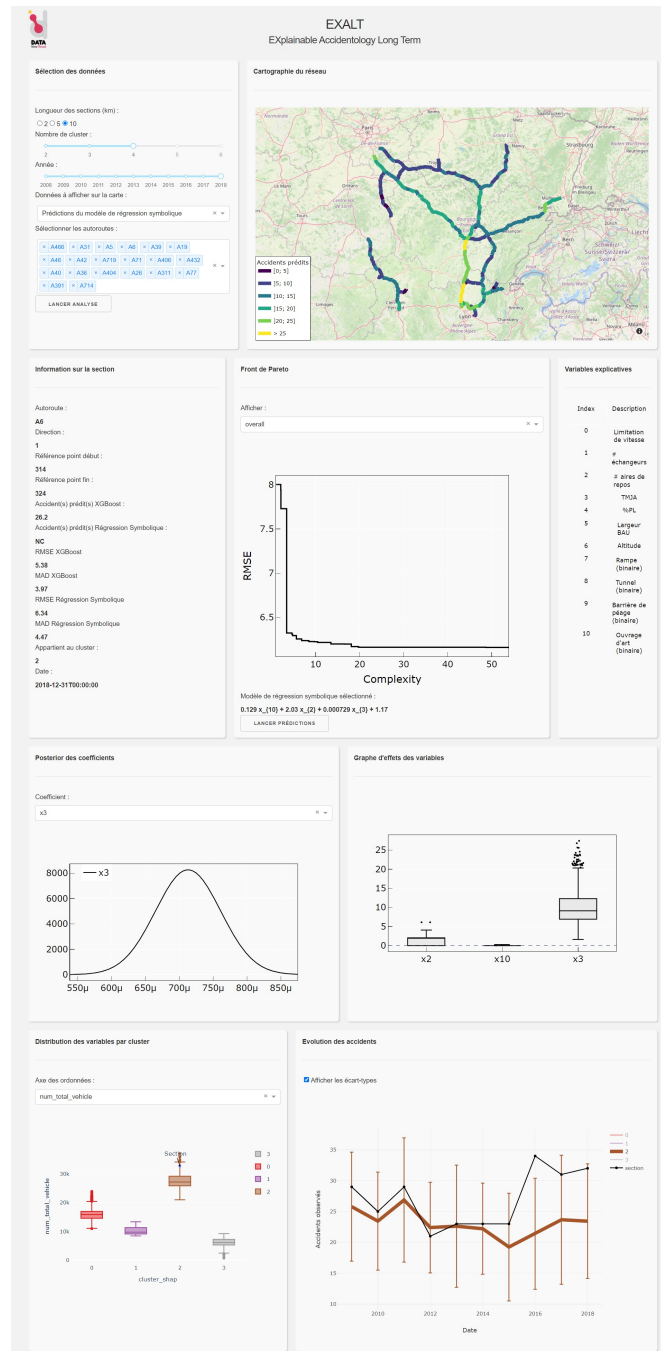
DATA

EXALT
EXplainable Accidentology Long Term

Sélection des données

Longueur des sections (km) :
2 5 10
Nombre de cluster :
2 3 4 5 6
Année :
2008 2009 2010 2011 2012 2013 2014 2015 2016 2017 2018
Données à afficher sur la carte :
Prédictions du modèle de régression symbolique
Sélectionner les autoroutes :
× A466 × A31 × A5 × A6 × A39 × A19 × A46 × A42 × A719 × A71 × A406 × A432 × A40 × A36 × A404 × A26 × A311 × A77 × A391 × A714
LANCER ANALYSE

Cartographie du réseau

Paris
Strasbourg
Lyon
Accidents prédits
[0; 5]
[5; 10]
[10; 15]
[15; 20]
[20; 25]
> 25

Information sur la section

Autoroute :
A6
Direction :
1
Référence point début :
314
Référence point fin :
324
Accident(s) prédit(s) XGBoost :
26.2
Accident(s) prédit(s) Régression Symbolique :
NC
RMSE XGBoost
5.38
MAD XGBoost
3.97
RMSE Régression Symbolique
6.34
MAD Régression Symbolique
4.47
Appartient au cluster :
2
Date :
2018-12-31T00:00:00

Front de Pareto

Afficher :
overall

8
7.5
7
6.5
RMSE
10 20 30 40 50
Complexity

Modèle de régression symbolique sélectionné :
0.129 x_{10} + 2.03 x_{2} + 0.000729 x_{3} + 1.17
LANCER PRÉDICTIONS

Variables explicatives

| Index | Description |
|---|---|
| 0 | Limitation de vitesse |
| 1 | # échangeurs |
| 2 | # aires de repos |
| 3 | TMJA |
| 4 | %PL |
| 5 | Largeur BAU |
| 6 | Altitude |
| 7 | Rampe (binaire) |
| 8 | Tunnel (binaire) |
| 9 | Barrière de péage (binaire) |
| 10 | Ouvrage d'art (binaire) |

Posterior des coefficients

Coefficient :
x3

x3
8000
6000
4000
2000
0
550μ 600μ 650μ 700μ 750μ 800μ 850μ

Graphe d'effets des variables

25
20
15
10
5
0
x2 x10 x3

Distribution des variables par cluster

Axe des ordonnées :
num_total_vehicle

Section
30k
20k
10k
0
num_total_vehicle
0 1 2 3
cluster_shap
3
0
1
2

Evolution des accidents

Afficher les écart-types

0
1
2
3
section
35
30
25
20
15
10
Accidents observés
2010 2012 2014 2016 2018
Date